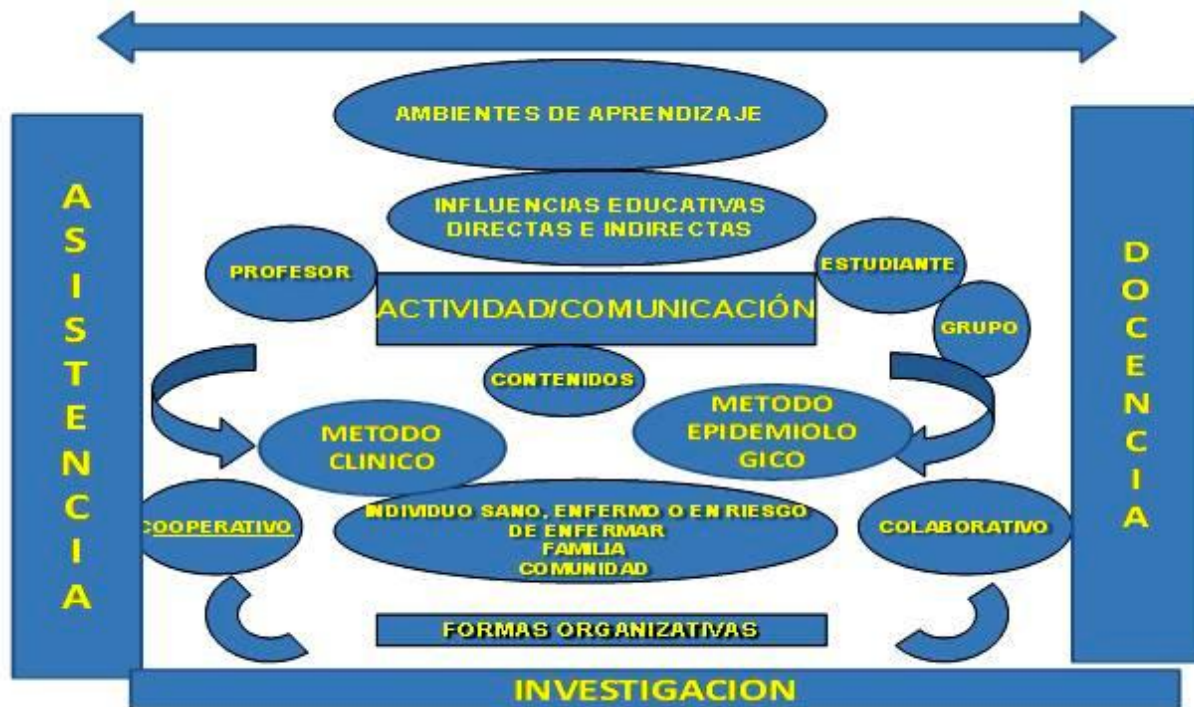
ASISTENCIA

AMBIENTES DE APRENDIZAJE

INFLUENCIAS EDUCATIVAS DIRECTAS E INDIRECTAS

PROFESOR

ACTIVIDAD/COMUNICACIÓN

ESTUDIANTE

GRUPO

CONTENIDOS

METODO CLINICO

METODO EPIDEMIOLO GICO

COOPERATIVO

INDIVIDUO SANO, ENFERMO O EN RIESGO DE ENFERMAR FAMILIA COMUNIDAD

COLABORATIVO

FORMAS ORGANIZATIVAS

DOCENCIA

INVESTIGACION